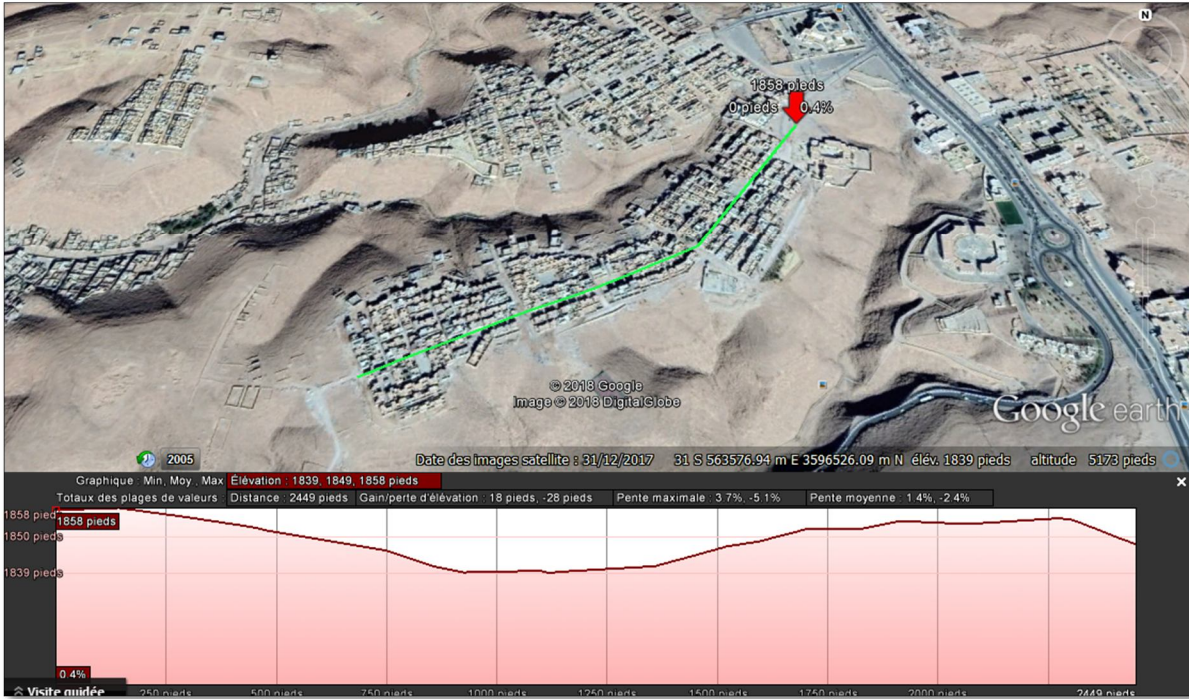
N

1858 pieds
0 pieds 0.4%

© 2018 Google
Image © 2018 DigitalGlobe

Google earth

2005

Date des images satellite : 31/12/2017 31 S 563576.94 m E 3596526.09 m N élév. 1839 pieds altitude 5173 pieds

Graphique : Min, Moy., Max Élévation : 1839, 1849, 1858 pieds
Totaux des plages de valeurs Distance : 2449 pieds Gain/perte d'élévation : 18 pieds, -28 pieds Pente maximale : 3.7%, -5.1% Pente moyenne : 1.4%, -2.4%

1858 pieds 1858 pieds
1850 pieds
1839 pieds

0.4%

Visite guidée 250 pieds 500 pieds 750 pieds 1000 pieds 1250 pieds 1500 pieds 1750 pieds 2000 pieds 2449 pieds